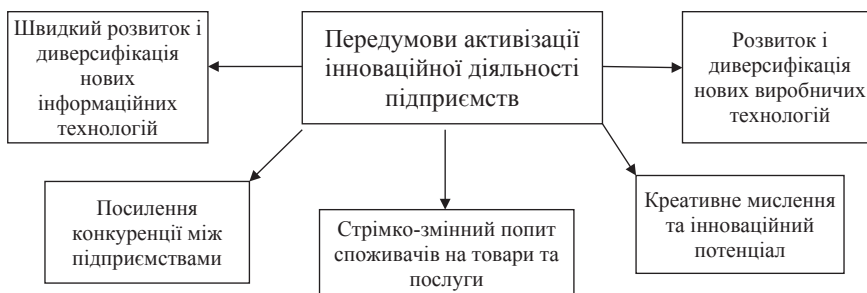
Передумови активізації інноваційної діяльності підприємств

Швидкий розвиток і диверсифікація нових інформаційних технологій

Розвиток і диверсифікація нових виробничих технологій

Посилення конкуренції між підприємствами

Стрімко-змінний попит споживачів на товари та послуги

Креативне мислення та інноваційний потенціал